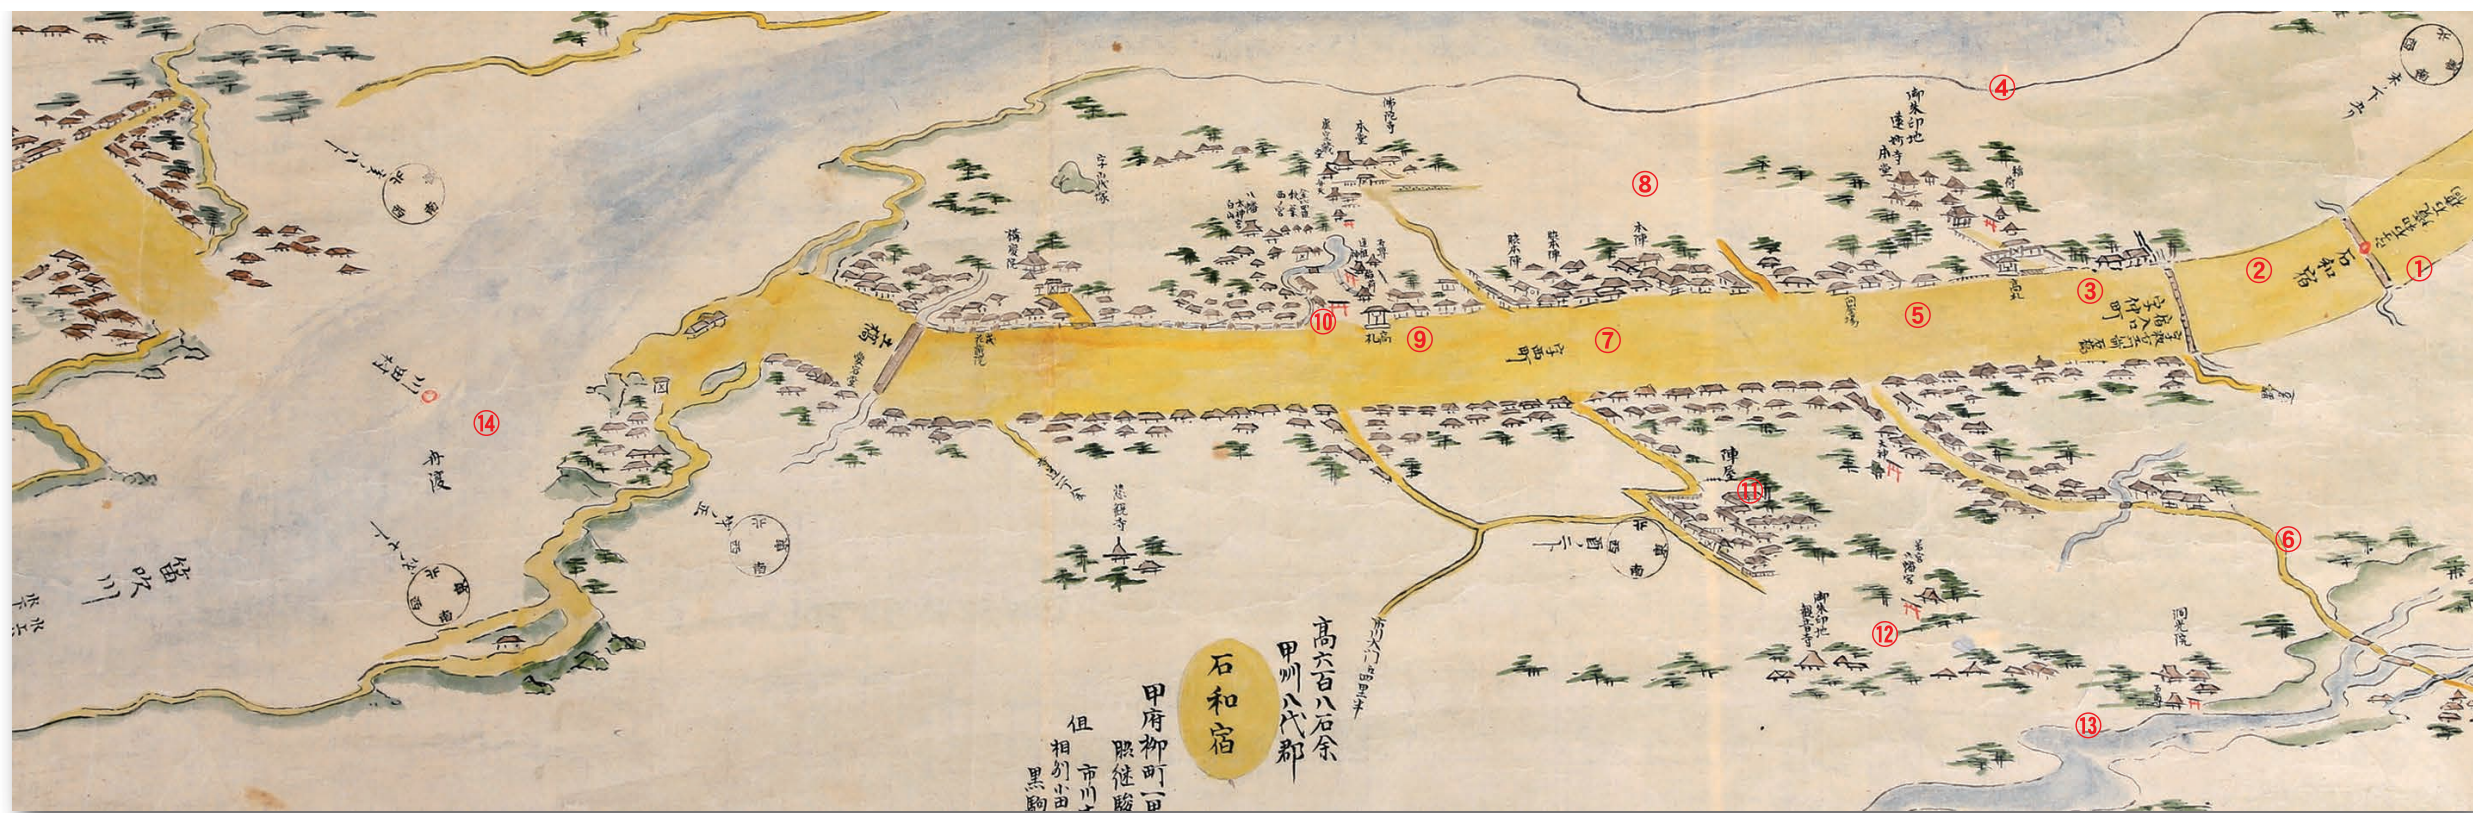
①
②
石和宿
③
字八日町
④
⑤
⑥
⑦
字市部町
⑧
⑨
札高
⑩
⑪
陣屋
⑫
⑬
洞光院
⑭
御朱印地 遠妙寺
御朱印地 観音寺
佛陀寺
本陣
脇本陣
脇本陣
八幡
白山
八幡宮
稲荷
石和宿
甲州八代郡
高六百八石余
甲府柳町
脱従脇
市川
相
黒駒
但
笛吹川
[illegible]